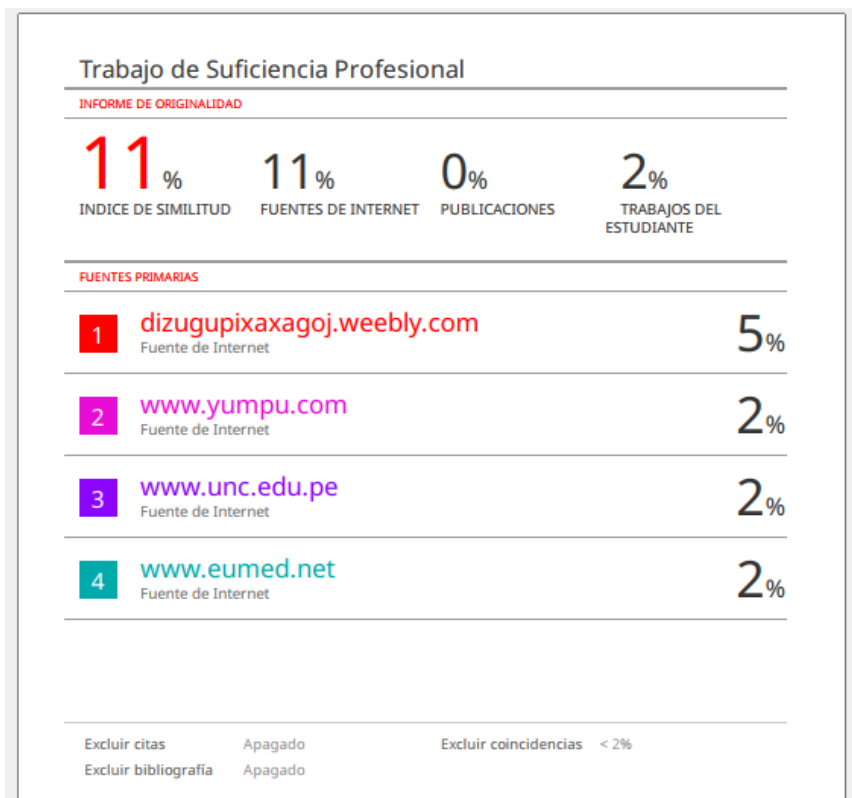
Trabajo de Suficiencia Profesional

INFORME DE ORIGINALIDAD

11%
INDICE DE SIMILITUD

11%
FUENTES DE INTERNET

0%
PUBLICACIONES

2%
TRABAJOS DEL ESTUDIANTE

FUENTES PRIMARIAS

| | | |
|---|---|---|
| 1 | dizugupixaxagoj.weebly.com<br>Fuente de Internet | 5% |
| 2 | www.yumpu.com<br>Fuente de Internet | 2% |
| 3 | www.unc.edu.pe<br>Fuente de Internet | 2% |
| 4 | www.eumed.net<br>Fuente de Internet | 2% |

Excluir citas Apagado
Excluir bibliografía Apagado
Excluir coincidencias < 2%